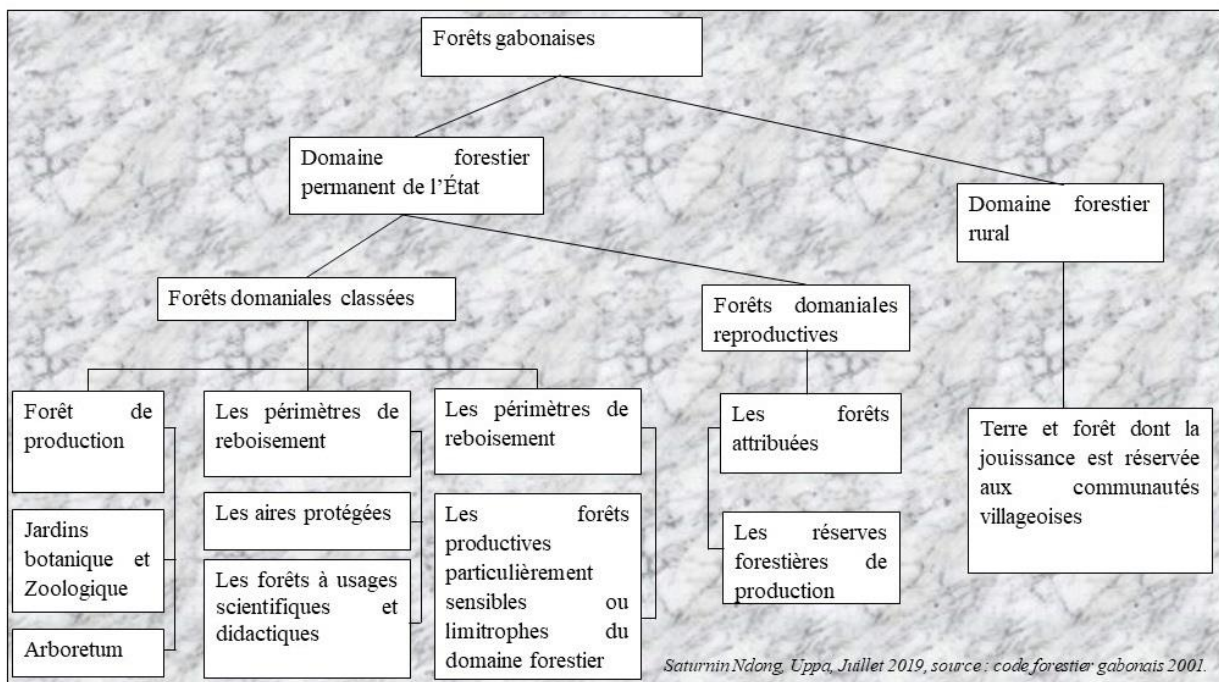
Forêts gabonaises

Domaine forestier permanent de l'État

Domaine forestier rural

Forêts domaniales classées

Forêts domaniales reproductives

Forêt de production

Jardins botanique et Zoologique

Arboretum

Les périmètres de reboisement

Les aires protégées

Les forêts à usages scientifiques et didactiques

Les périmètres de reboisement

Les forêts productives particulièrement sensibles ou limitrophes du domaine forestier

Les forêts attribuées

Les réserves forestières de production

Terre et forêt dont la jouissance est réservée aux communautés villageoises

Saturnin Ndong, Uppa, Juillet 2019, source : code forestier gabonais 2001.